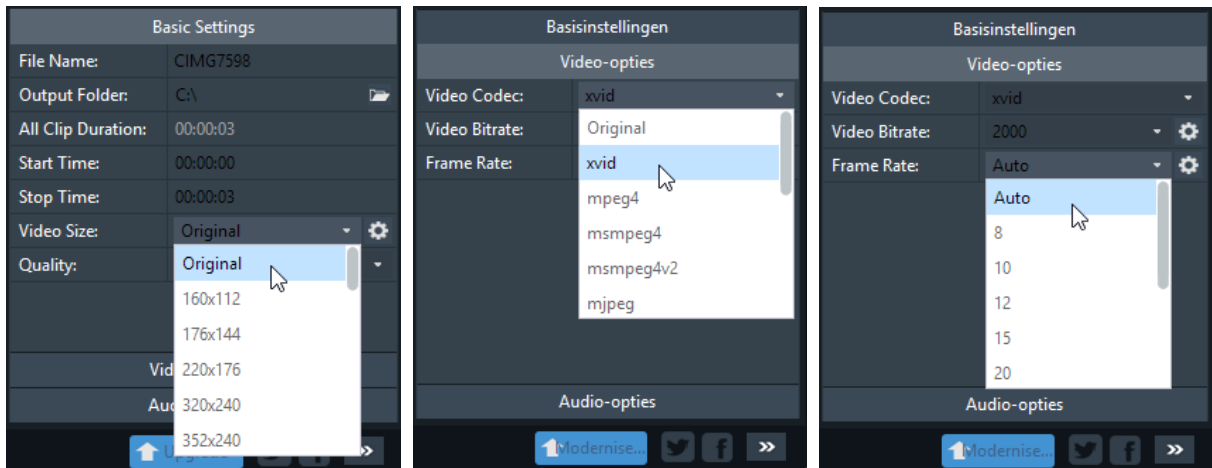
Basic Settings
File Name: CIMG7598
Output Folder: C:\
All Clip Duration: 00:00:03
Start Time: 00:00:00
Stop Time: 00:00:03
Video Size: Original
Quality:
Original
160x112
176x144
220x176
320x240
352x240
Vid
Au
Upg

Basisinstellingen
Video-opties
Video Codec: xvid
Video Bitrate:
Frame Rate:
Original
xvid
mpeg4
msmpeg4
msmpeg4v2
mjpeg
Audio-opties
Modernise...
f
»

Basisinstellingen
Video-opties
Video Codec: xvid
Video Bitrate: 2000
Frame Rate: Auto
Auto
8
10
12
15
20
Audio-opties
Modernise...
f
»